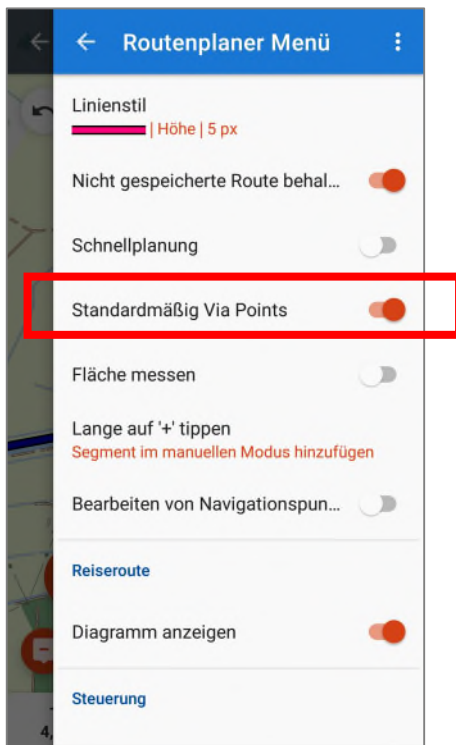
Routenplaner Menü

Linienstil
| Höhe | 5 px

Nicht gespeicherte Route behal...

Schnellplanung

Standardmäßig Via Points

Fläche messen

Lange auf '+' tippen
Segment im manuellen Modus hinzufügen

Bearbeiten von Navigationspun...

Reiseroute

Diagramm anzeigen

Steuerung

4,